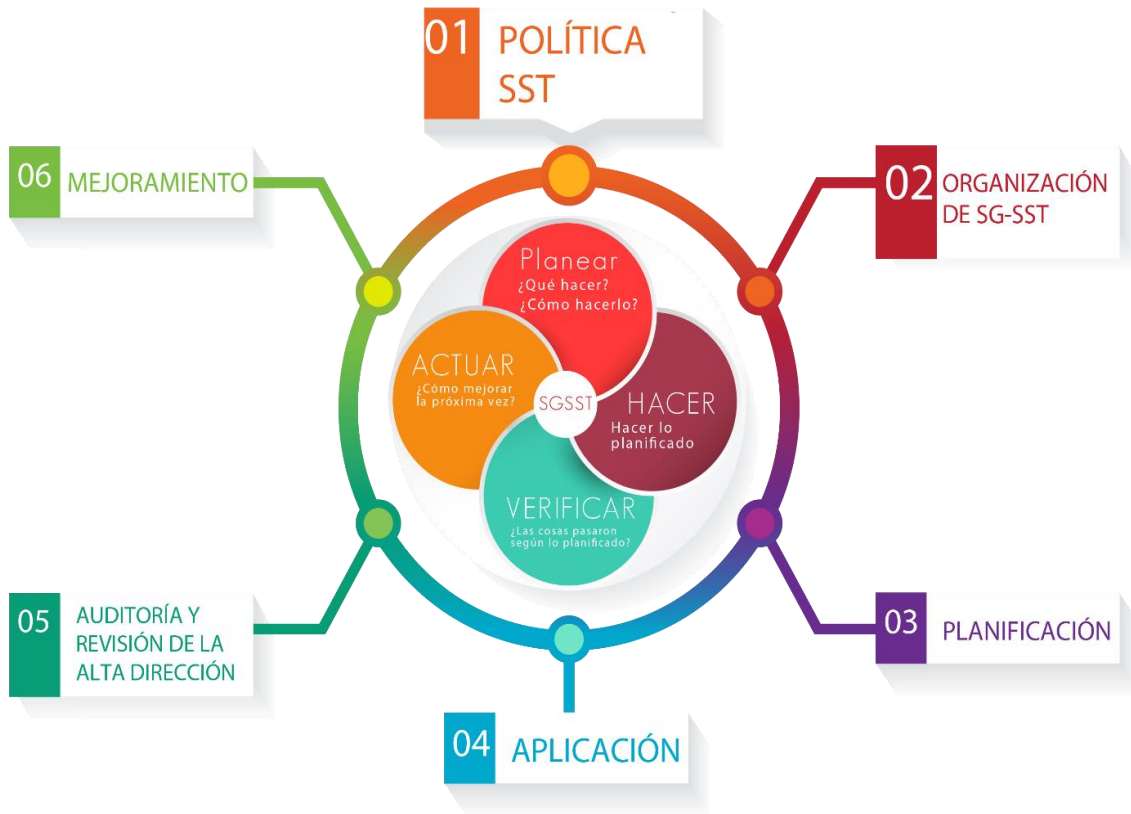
01 POLÍTICA SST

06 MEJORAMIENTO

02 ORGANIZACIÓN DE SG-SST

Planear
¿Qué hacer?
¿Cómo hacerlo?

ACTUAR
¿Cómo mejorar la próxima vez?

SGSST

HACER
Hacer lo planificado

VERIFICAR
¿Las cosas pasaron según lo planificado?

05 AUDITORÍA Y REVISIÓN DE LA ALTA DIRECCIÓN

03 PLANIFICACIÓN

04 APLICACIÓN